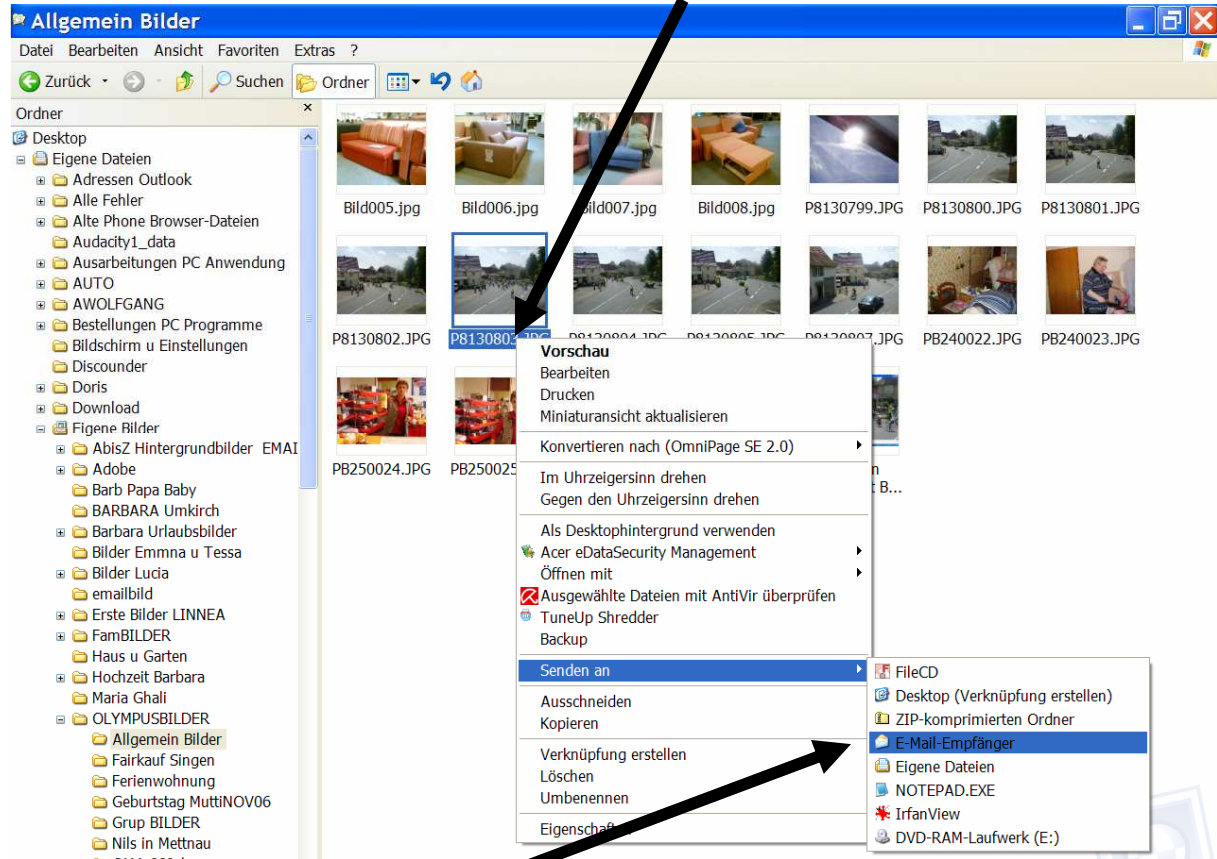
Allgemein Bilder

Datei Bearbeiten Ansicht Favoriten Extras ?

Zurück Suchen Ordner

Ordner

Desktop
Eigene Dateien
Adressen Outlook
Alle Fehler
Alte Phone Browser-Dateien
Audacity1_data
Ausarbeitungen PC Anwendung
AUTO
AWOLFGANG
Bestellungen PC Programme
Bildschirm u Einstellungen
Discounder
Doris
Download
Eigene Bilder
AbisZ Hintergrundbilder EMAI
Adobe
Barb Papa Baby
BARBARA Umkirch
Barbara Urlaubsbilder
Bilder Emmna u Tessa
Bilder Lucia
emailbild
Erste Bilder LINNEA
FamBILDER
Haus u Garten
Hochzeit Barbara
Maria Ghali
OLYMPUSBILDER
Allgemein Bilder
Fairkauf Singen
Ferienwohnung
Geburtstag MuttiNOV06
Grup BILDER
Nils in Mettnau

Bild005.jpg
Bild006.jpg
Bild007.jpg
Bild008.jpg
P8130799.JPG
P8130800.JPG
P8130801.JPG
P8130802.JPG
P8130803.JPG
P8130804.JPG
P8130805.JPG
P8130807.JPG
PB240022.JPG
PB240023.JPG
PB250024.JPG
PB250025
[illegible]n
t B...

Vorschau
Bearbeiten
Drucken
Miniaturansicht aktualisieren
Konvertieren nach (OmniPage SE 2.0)
Im Uhrzeigersinn drehen
Gegen den Uhrzeigersinn drehen
Als Desktophintergrund verwenden
Acer eDataSecurity Management
Öffnen mit
Ausgewählte Dateien mit AntiVir überprüfen
TuneUp Shredder
Backup
Senden an
Ausschneiden
Kopieren
Verknüpfung erstellen
Löschen
Umbenennen
Eigenschaf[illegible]

FileCD
Desktop (Verknüpfung erstellen)
ZIP-komprimierten Ordner
E-Mail-Empfänger
Eigene Dateien
NOTEPAD.EXE
IrfanView
DVD-RAM-Laufwerk (E:)